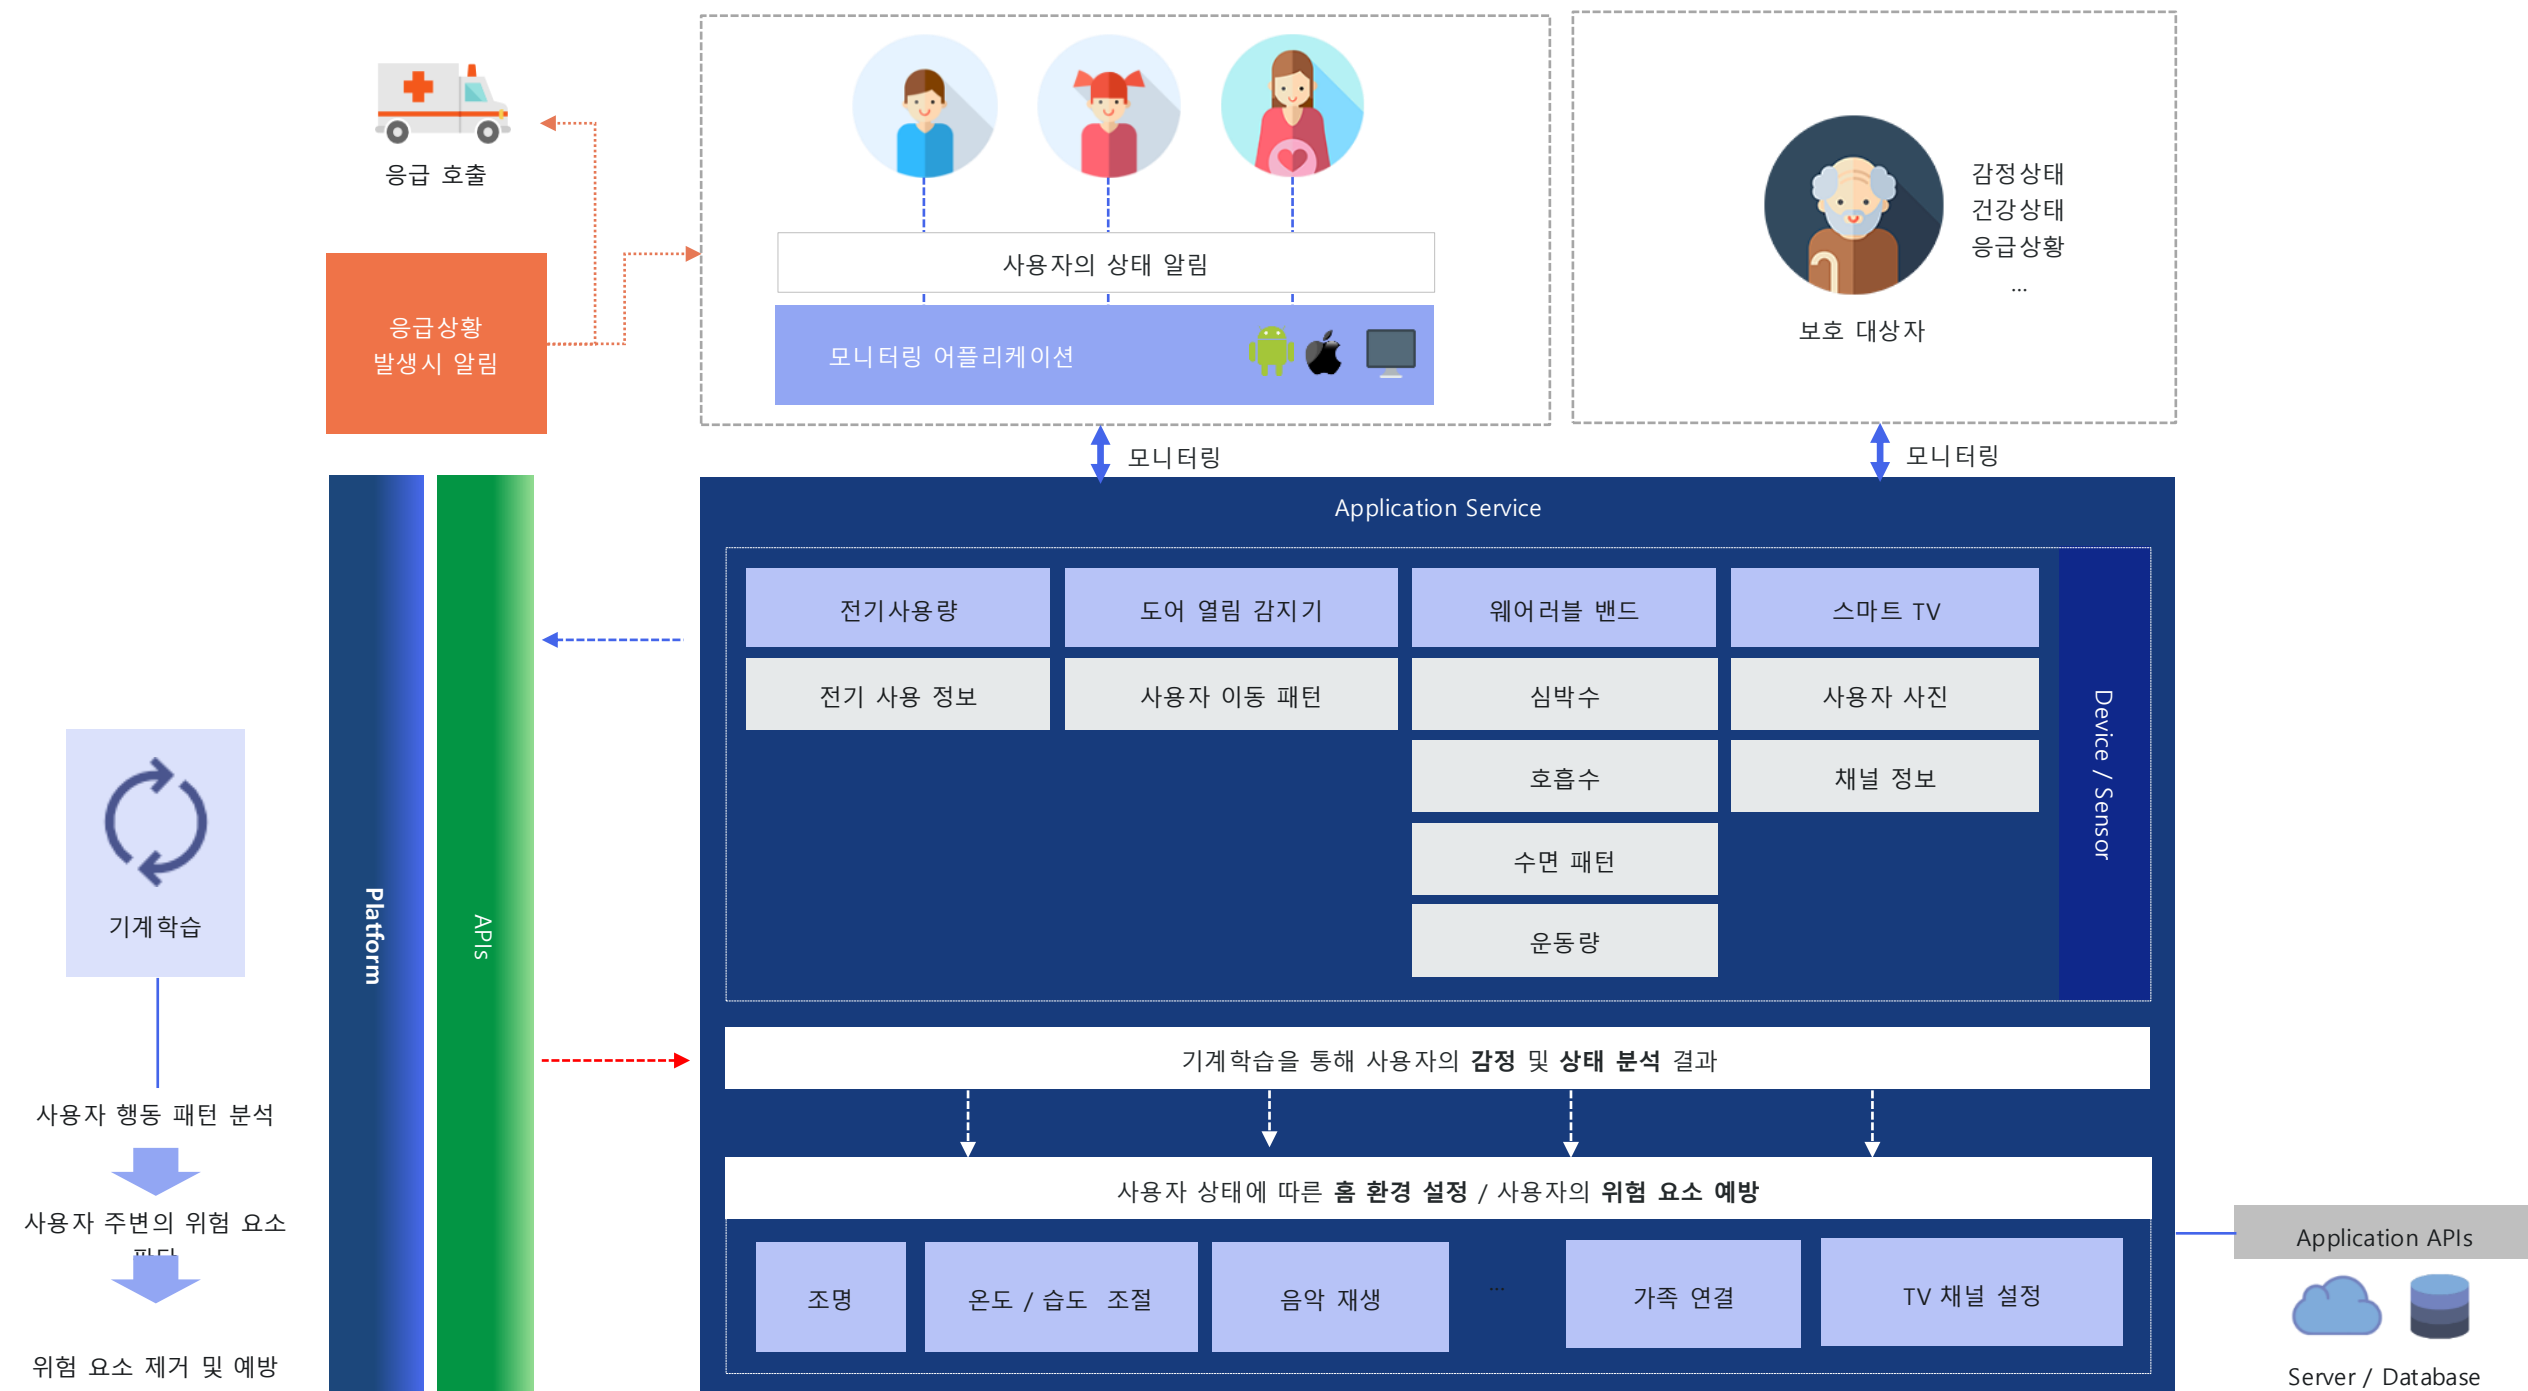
응급 호출

응급상황
발생시 알림

사용자의 상태 알림

모니터링 어플리케이션

감정상태
건강상태
응급상황
...

보호 대상자

모니터링

모니터링

Application Service

Platform

APIs

| 전기사용량 | 도어 열림 감지기 | 웨어러블 밴드 | 스마트 TV |
|---|---|---|---|
| 전기 사용 정보 | 사용자 이동 패턴 | 심박수 | 사용자 사진 |
| | | 호흡수 | 채널 정보 |
| | | 수면 패턴 | |
| | | 운동량 | |

Device / Sensor

기계학습

사용자 행동 패턴 분석

사용자 주변의 위험 요소 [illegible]

위험 요소 제거 및 예방

기계학습을 통해 사용자의 **감정** 및 **상태 분석** 결과

사용자 상태에 따른 **홈 환경 설정** / 사용자의 **위험 요소 예방**

조명

온도 / 습도 조절

음악 재생

...

가족 연결

TV 채널 설정

Application APIs

Server / Database